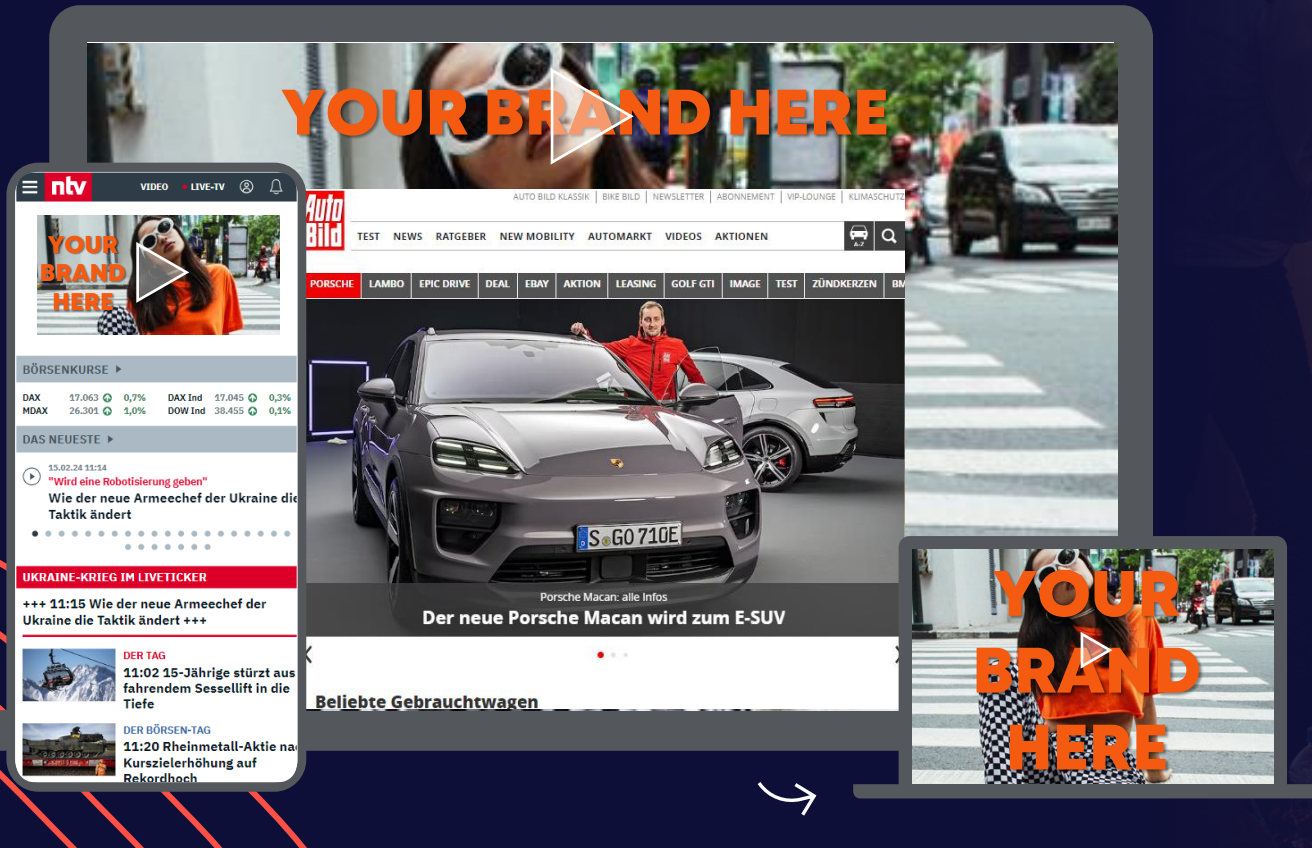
YOUR BRAND HERE

ntv VIDEO LIVE-TV

YOUR BRAND HERE

BÖRSENKURSE

| DAX | 17.063 | 0,7% | DAX Ind | 17.045 | 0,3% |
|---|---|---|---|---|---|
| MDAX | 26.301 | 1,0% | DOW Ind | 38.455 | 0,1% |

DAS NEUESTE

15.02.24 11:14
"Wird eine Robotisierung geben"
Wie der neue Armeechef der Ukraine die Taktik ändert

UKRAINE-KRIEG IM LIVETICKER

+++ 11:15 Wie der neue Armeechef der Ukraine die Taktik ändert +++

DER TAG
11:02 15-Jährige stürzt aus fahrendem Sessellift in die Tiefe

DER BÖRSEN-TAG
11:20 Rheinmetall-Aktie nac Kurszielerhöhung auf Rekordhoch

Auto Bild

AUTO BILD KLASSIK | BIKE BILD | NEWSLETTER | ABONNEMENT | VIP-LOUNGE | KLIMASCHUTZ

TEST NEWS RATGEBER NEW MOBILITY AUTOMARKT VIDEOS AKTIONEN

A-Z

PORSCHE LAMBO EPIC DRIVE DEAL EBAY AKTION LEASING GOLF GTI IMAGE TEST ZÜNDKERZEN BM

S GO 710E

Porsche Macan: alle Infos
Der neue Porsche Macan wird zum E-SUV

Beliebte Gebrauchtwagen

YOUR BRAND HERE